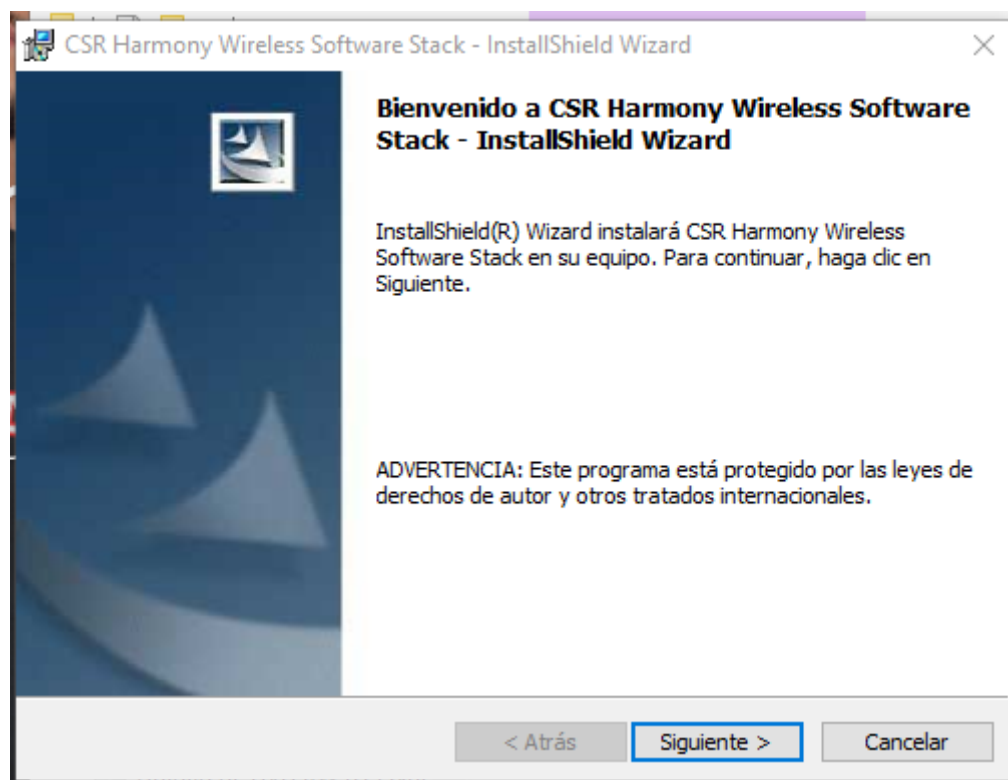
CSR Harmony Wireless Software Stack - InstallShield Wizard

Bienvenido a CSR Harmony Wireless Software Stack - InstallShield Wizard

InstallShield(R) Wizard instalará CSR Harmony Wireless Software Stack en su equipo. Para continuar, haga clic en Siguiente.

ADVERTENCIA: Este programa está protegido por las leyes de derechos de autor y otros tratados internacionales.

< Atrás
Siguiente >
Cancelar